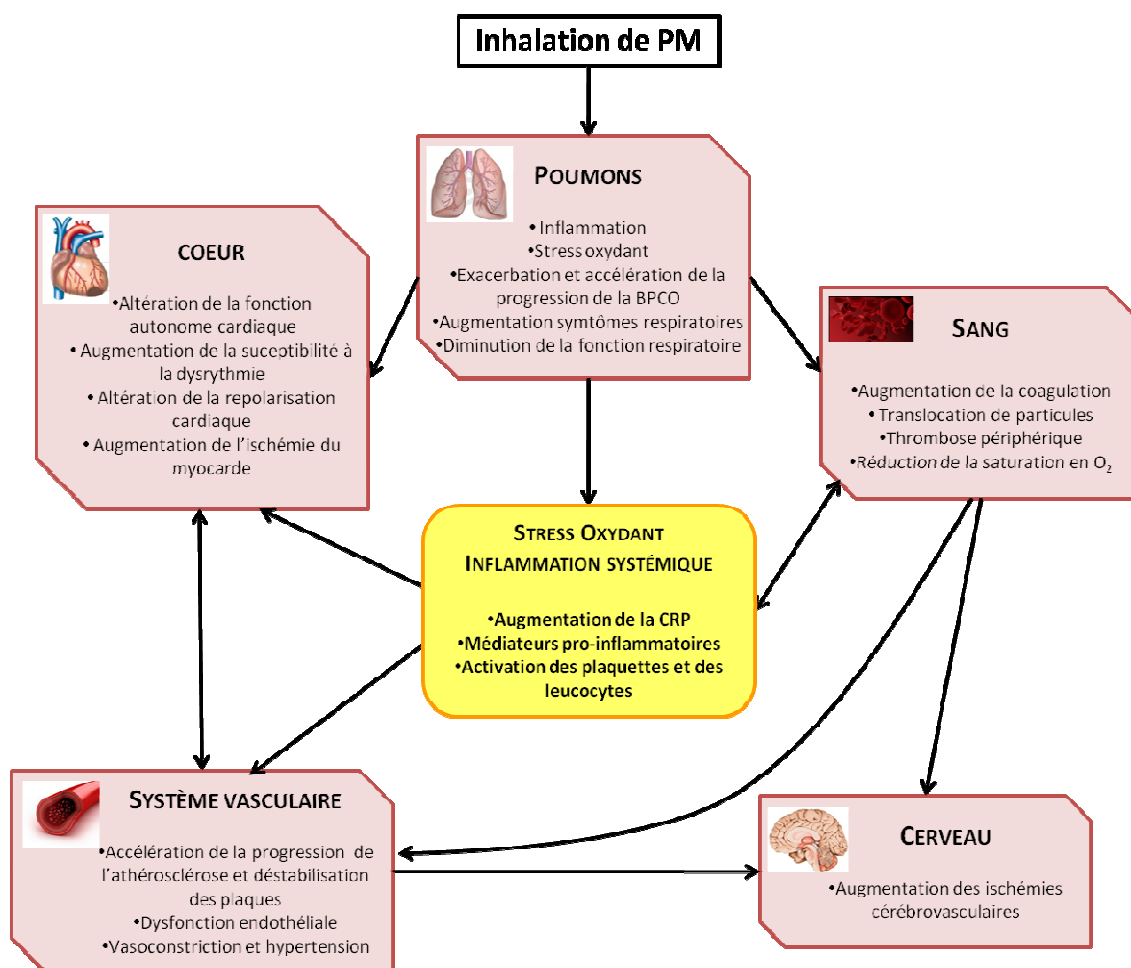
Inhalation de PM

POUMONS

•Inflammation
•Stress oxydant
•Exacerbation et accélération de la progression de la BPCO
•Augmentation symtômes respiratoires
•Diminution de la fonction respiratoire

COEUR

•Altération de la fonction autonome cardiaque
•Augmentation de la sucebtibilité à la dysrythmie
•Altération de la repolarisation cardiaque
•Augmentation de l'ischémie du myocarde

SANG

•Augmentation de la coagulation
•Translocation de particules
•Thrombose périphérique
•Réduction de la saturation en $O_2$

STRESS OXYDANT
INFLAMMATION SYSTÉMIQUE

•Augmentation de la CRP
•Médiateurs pro-inflammatoires
•Activation des plaquettes et des leucocytes

SYSTÈME VASCULAIRE

•Accélération de la progression de l'athérosclérose et déstabilisation des plaques
•Dysfonction endothéliale
•Vasoconstriction et hypertension

CERVEAU

•Augmentation des ischémies cérébrovasculaires